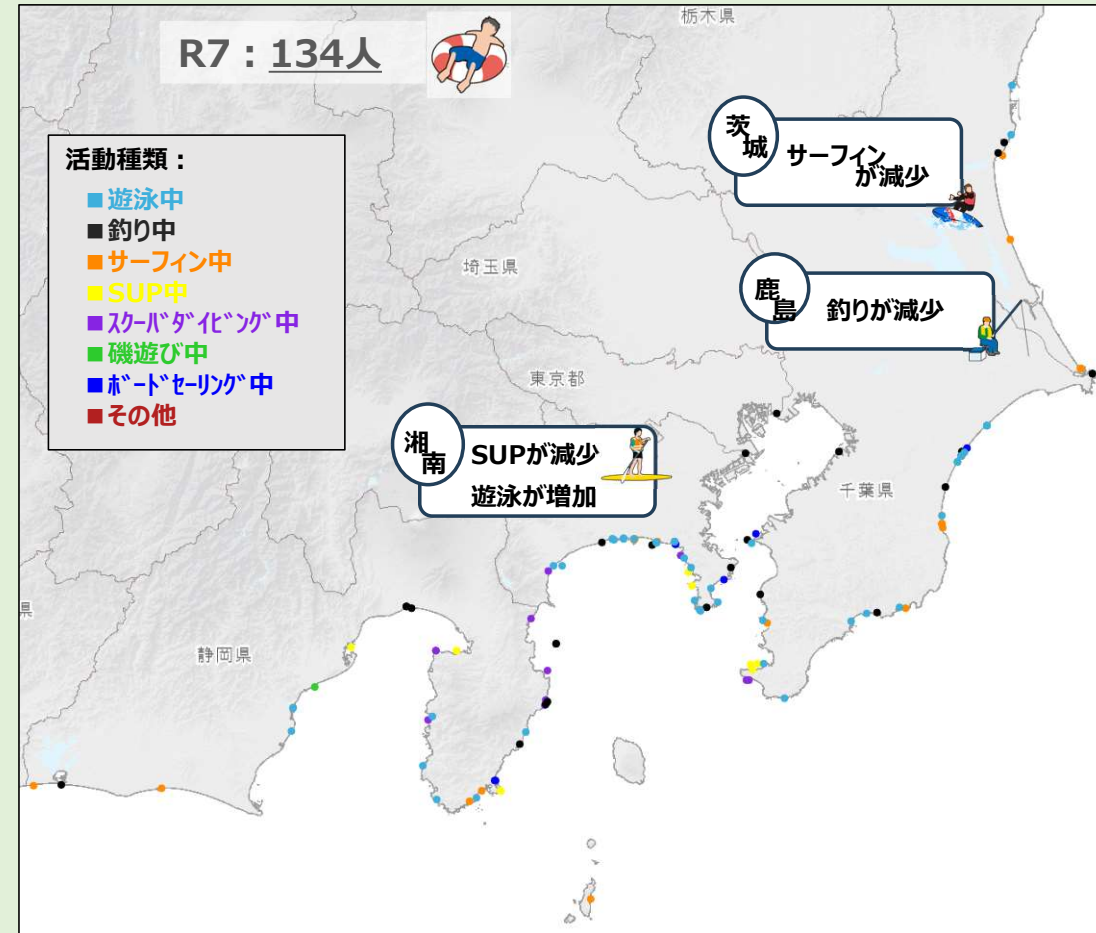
R7：134人

栃木県

活動種類：
■遊泳中
■釣り中
■サーフィン中
■SUP中
■ｽｸｰﾊﾞﾀﾞｲﾋﾞﾝｸﾞ中
■磯遊び中
■ﾎﾞｰﾄﾞｾｰﾘﾝｸﾞ中
■その他

茨城 サーフィンが減少

埼玉県

鹿島 釣りが減少

東京都

湘南 SUPが減少 遊泳が増加

千葉県

県

静岡県